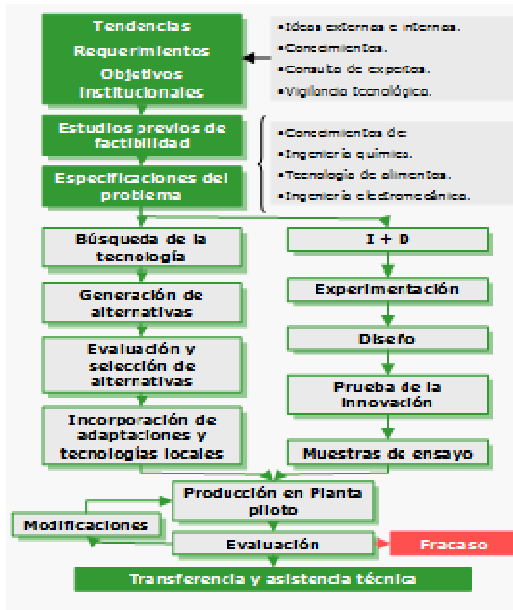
Tendencias
Requerimientos
Objetivos institucionales

•Ideas externas e internas.
•Conocimientos.
•Consulta de expertos.
•Vigilancia tecnológica.

Estudios previos de factibilidad

Especificaciones del problema

•Conocimientos de:
•Ingeniería química.
•Tecnología de alimentos.
•Ingeniería electromecánica.

Búsqueda de la tecnología

Generación de alternativas

Evaluación y selección de alternativas

Incorporación de adaptaciones y tecnologías locales

I + D

Experimentación

Diseño

Prueba de la innovación

Muestras de ensayo

Producción en Planta piloto

Modificaciones

Evaluación

Fracaso

Transferencia y asistencia técnica